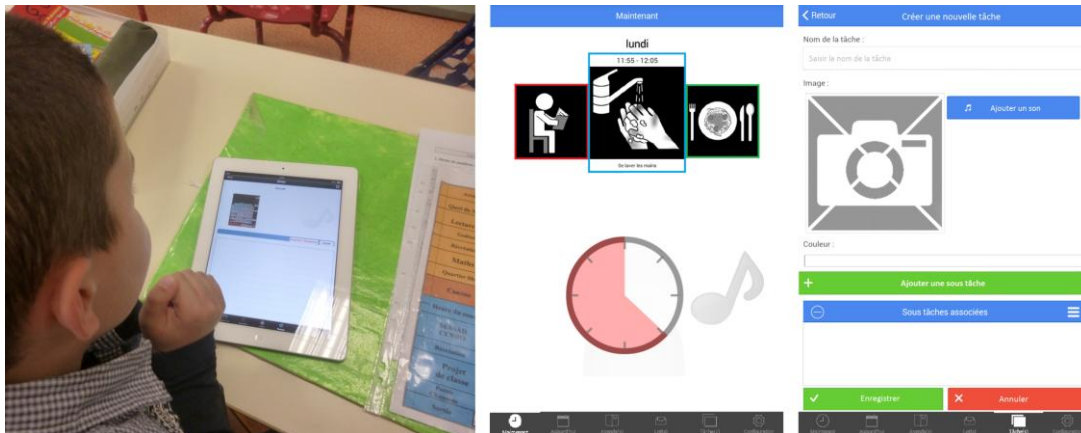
Maintenant

lundi

11:55 - 12:05

Se laver les mains

Maintenant

Retour

Créer une nouvelle tâche

Nom de la tâche :

Saisir le nom de la tâche

Image :

Ajouter un son

Couleur :

Ajouter une sous tâche

Sous tâches associées

Enregistrer

Annuler

Tâches